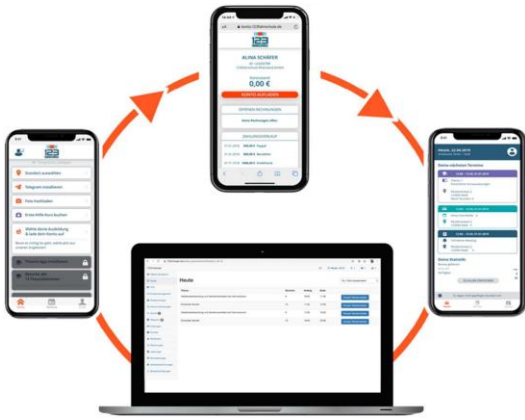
ALINA SCHÄFER
0,00 €
KONTO AUFLADEN
OFFENEN RECHNUNGEN
Keine Rechnungen offen
ZAHLUNGSVERLAUF

Standort auswählen
Telegram installieren
Foto hochladen
Erste Hilfe Kurs buchen
Wähle deine Ausbildung & lade dein Konto auf

Heute

Deine nächsten Termine
Deine Statistik